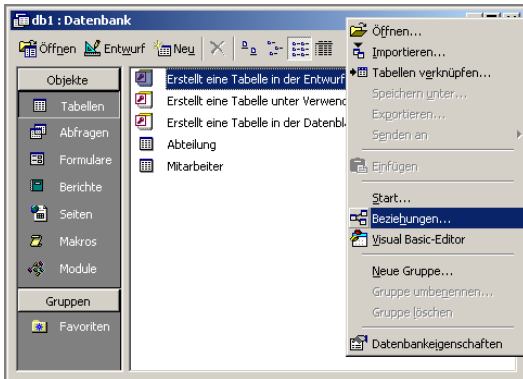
db1 : Datenbank

Öffnen Entwurf Neu

Objekte

Tabellen

Abfragen

Formulare

Berichte

Seiten

Makros

Module

Gruppen

Favoriten

Erstellt eine Tabelle in der Entwurf

Erstellt eine Tabelle unter Verwend

Erstellt eine Tabelle in der Datenbl

Abteilung

Mitarbeiter

Öffnen...

Importieren...

Tabellen verknüpfen...

Speichern unter...

Exportieren...

Senden an

Einfügen

Start...

Beziehungen...

Visual Basic-Editor

Neue Gruppe...

Gruppe umbenennen...

Gruppe löschen

Datenbankeigenschaften